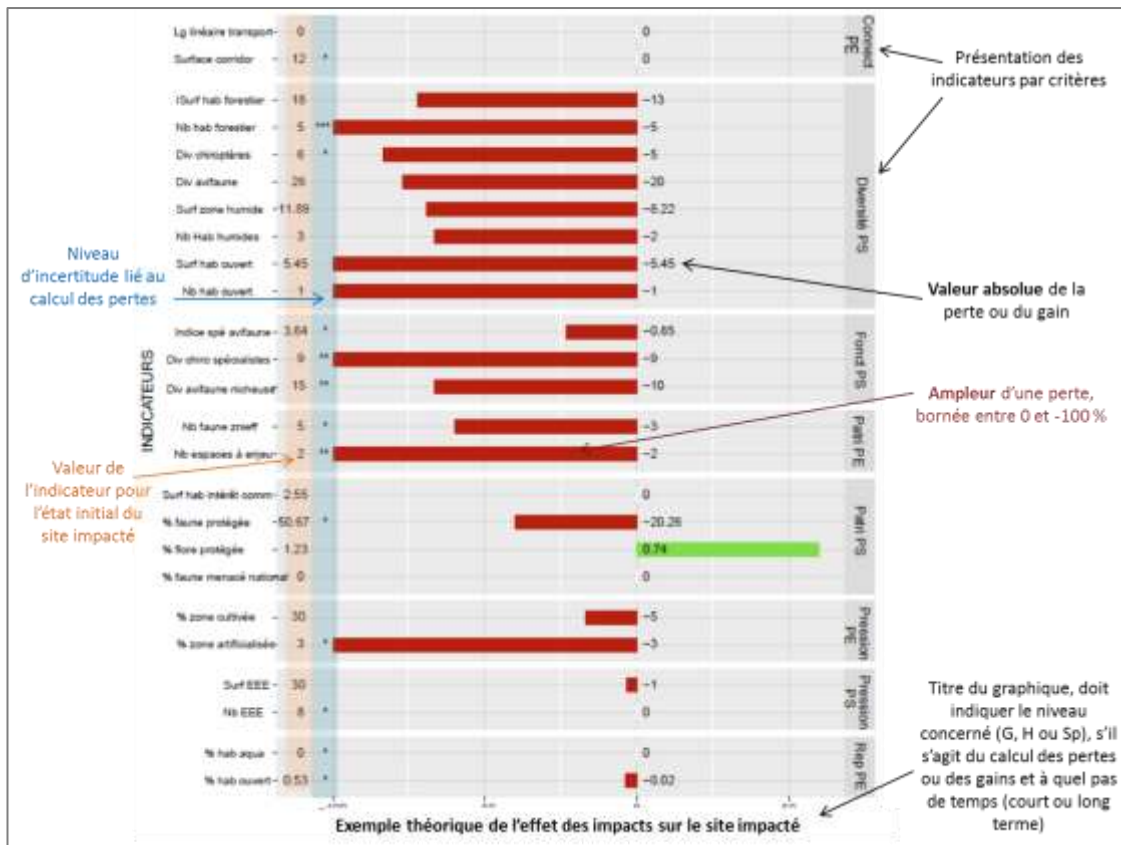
Présentation des indicateurs par critères

Niveau d'incertitude lié au calcul des pertes

Valeur absolue de la perte ou du gain

Ampleur d'une perte, bornée entre 0 et -100 %

Valeur de l'indicateur pour l'état initial du site impacté

Titre du graphique, doit indiquer le niveau concerné (G, H ou Sp), s'il s'agit du calcul des pertes ou des gains et à quel pas de temps (court ou long terme)

INDICATEURS

Connect PE
Lg linéaire transpor – 0 – 0
Surface corridor – 12 * – 0

Diversité PS
ISurf hab forestier – 18 – −13
Nb hab forestier – 5 *** – −5
Div chiroptères – 6 * – −5
Div avifaune – 26 – −20
Surf zone humide – 11.89 – −8.22
Nb Hab humides – 3 – −2
Surf hab ouvert – 5.45 – −5.45
Nb hab ouvert – 1 – −1

Fonct PS
Indice spé avifaune – 3.64 * – −0.85
Div chiro spécialistes – 9 ** – −9
Div avifaune nicheuse – 15 ** – −10

Patri PE
Nb faune znieff – 5 * – −3
Nb espaces à enjeu – 2 ** – −2

Patri PS
Surf hab intérêt comm – 2.55 – 0
% faune protégée – 50.67 * – −20.26
% flore protégée – 1.23 – 0.74
% faune menacé national – 0 – 0

Pression PE
% zone cultivée – 30 – −5
% zone artificialisée – 3 * – −3

Pression PS
Surf EEE – 30 – −1
Nb EEE – 8 * – 0

Rép PE
% hab aqua – 0 * – 0
% hab ouvert – 0.53 * – −0.02

-100 -50 0 50

Exemple théorique de l'effet des impacts sur le site impacté